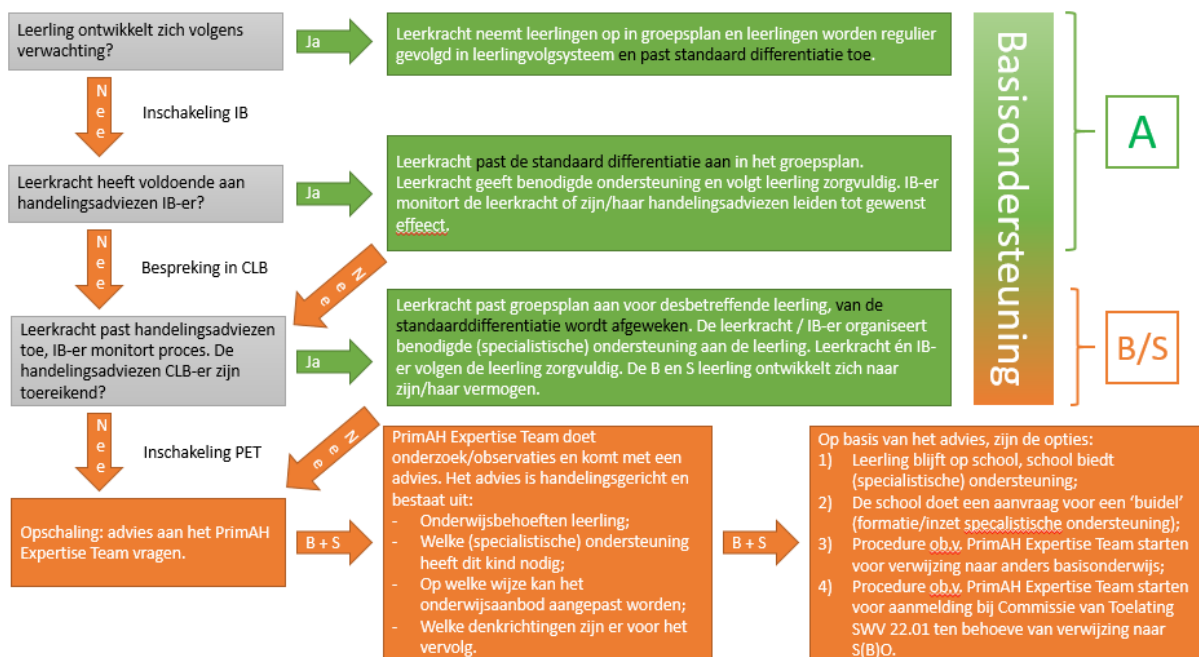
Leerling ontwikkelt zich volgens verwachting?

Ja

Leerkracht neemt leerlingen op in groepsplan en leerlingen worden regulier gevolgd in leerlingvolgsysteem en past standaard differentiatie toe.

Basisondersteuning

A

Nee

Inschakeling IB

Leerkracht heeft voldoende aan handelingsadviezen IB-er?

Ja

Leerkracht past de standaard differentiatie aan in het groepsplan. Leerkracht geeft benodigde ondersteuning en volgt leerling zorgvuldig. IB-er monitort de leerkracht of zijn/haar handelingsadviezen leiden tot gewenst effeect.

Nee

Bespreking in CLB

Nee

Leerkracht past handelingsadviezen toe, IB-er monitort proces. De handelingsadviezen CLB-er zijn toereikend?

Ja

Leerkracht past groepsplan aan voor desbetreffende leerling, van de standaarddifferentiatie wordt afgeweken. De leerkracht / IB-er organiseert benodigde (specialistische) ondersteuning aan de leerling. Leerkracht én IB-er volgen de leerling zorgvuldig. De B en S leerling ontwikkelt zich naar zijn/haar vermogen.

B/S

Nee

Inschakeling PET

Nee

Opschaling: advies aan het PrimAH Expertise Team vragen.

B + S

PrimAH Expertise Team doet onderzoek/observaties en komt met een advies. Het advies is handelingsgericht en bestaat uit:
- Onderwijsbehoeften leerling;
- Welke (specialistische) ondersteuning heeft dit kind nodig;
- Op welke wijze kan het onderwijsaanbod aangepast worden;
- Welke denkrichtingen zijn er voor het vervolg.

B + S

Op basis van het advies, zijn de opties:
1) Leerling blijft op school, school biedt (specialistische) ondersteuning;
2) De school doet een aanvraag voor een 'buidel' (formatie/inzet specalistische ondersteuning);
3) Procedure ob.v. PrimAH Expertise Team starten voor verwijzing naar anders basisonderwijs;
4) Procedure ob.v. PrimAH Expertise Team starten voor aanmelding bij Commissie van Toelating SWV 22.01 ten behoeve van verwijzing naar S(B)O.